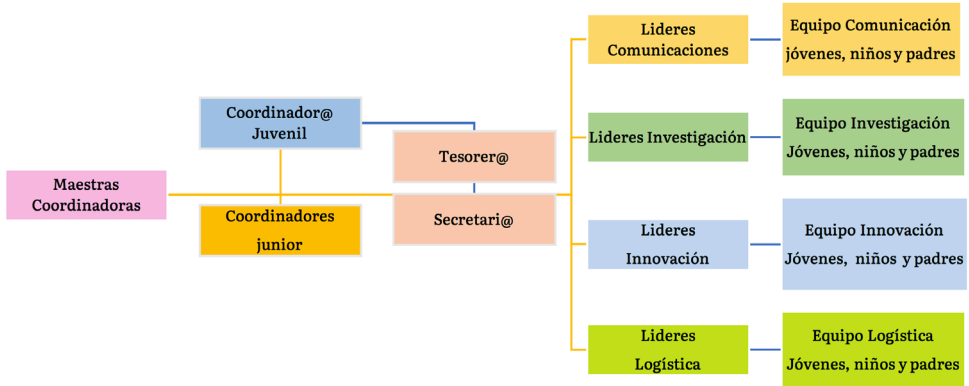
Maestras Coordinadoras

Coordinador@ Juvenil

Coordinadores junior

Tesorer@

Secretari@

Lideres Comunicaciones

Equipo Comunicación jóvenes, niños y padres

Lideres Investigación

Equipo Investigación Jóvenes, niños y padres

Lideres Innovación

Equipo Innovación Jóvenes, niños y padres

Lideres Logística

Equipo Logística Jóvenes, niños y padres